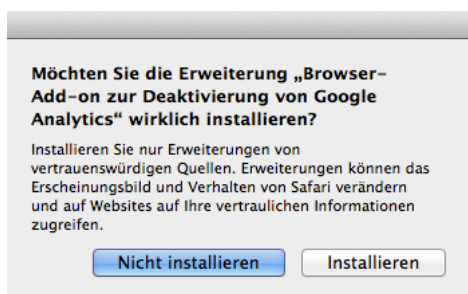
Möchten Sie die Erweiterung „Browser-Add-on zur Deaktivierung von Google Analytics“ wirklich installieren?

Installieren Sie nur Erweiterungen von vertrauenswürdigen Quellen. Erweiterungen können das Erscheinungsbild und Verhalten von Safari verändern und auf Websites auf Ihre vertraulichen Informationen zugreifen.

Nicht installieren

Installieren